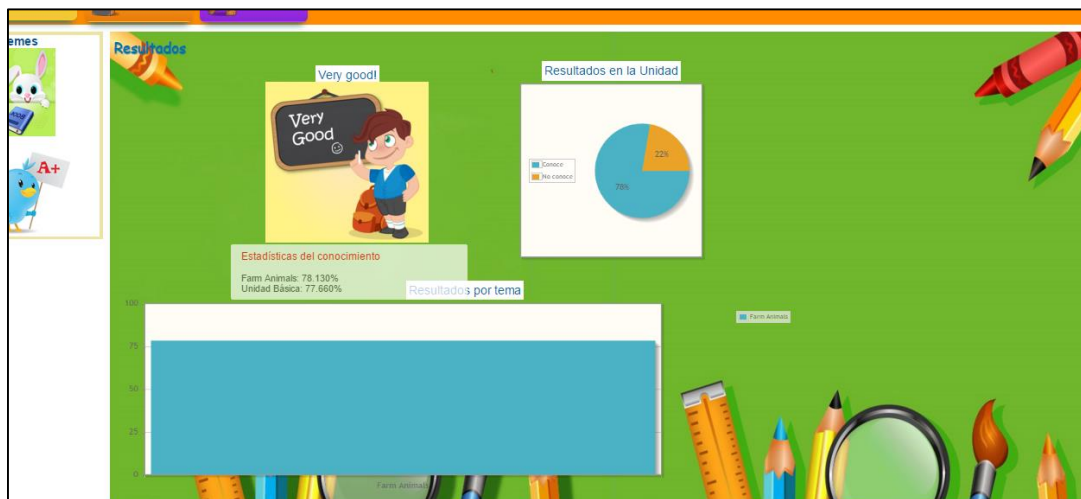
emes

A+

Resultados

Very good!

Very Good

Resultados en la Unidad

Conoce
No conoce

22%
78%

Estadísticas del conocimiento

Farm Animals: 78.130%
Unidad Básica: 77.660%

Resultados por tema

100
75
50
25
0

Farm Animals

Farm Animals